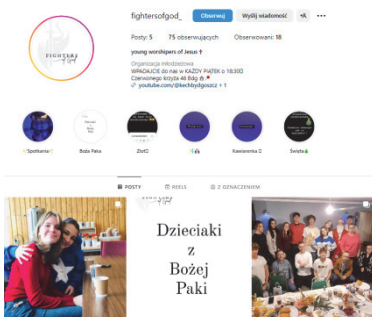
fightersofgod_ Obserwuj Wyślij wiadomość

Posty: 5 75 obserwujących Obserwowani: 18

young worshipers of Jesus ✝

Organizacja młodzieżowa
WPADAJCIE do nas w KAŻDY PIĄTEK o 18:30
Czerwonego krzyża 46 Bdg
youtube.com/@kechbydgoszcz + 1

Spotkania Boża Paka Zlot Kawiarenka Święta

POSTY REELS Z OZNACZENIEM

Dzieciaki z Bożej Paki